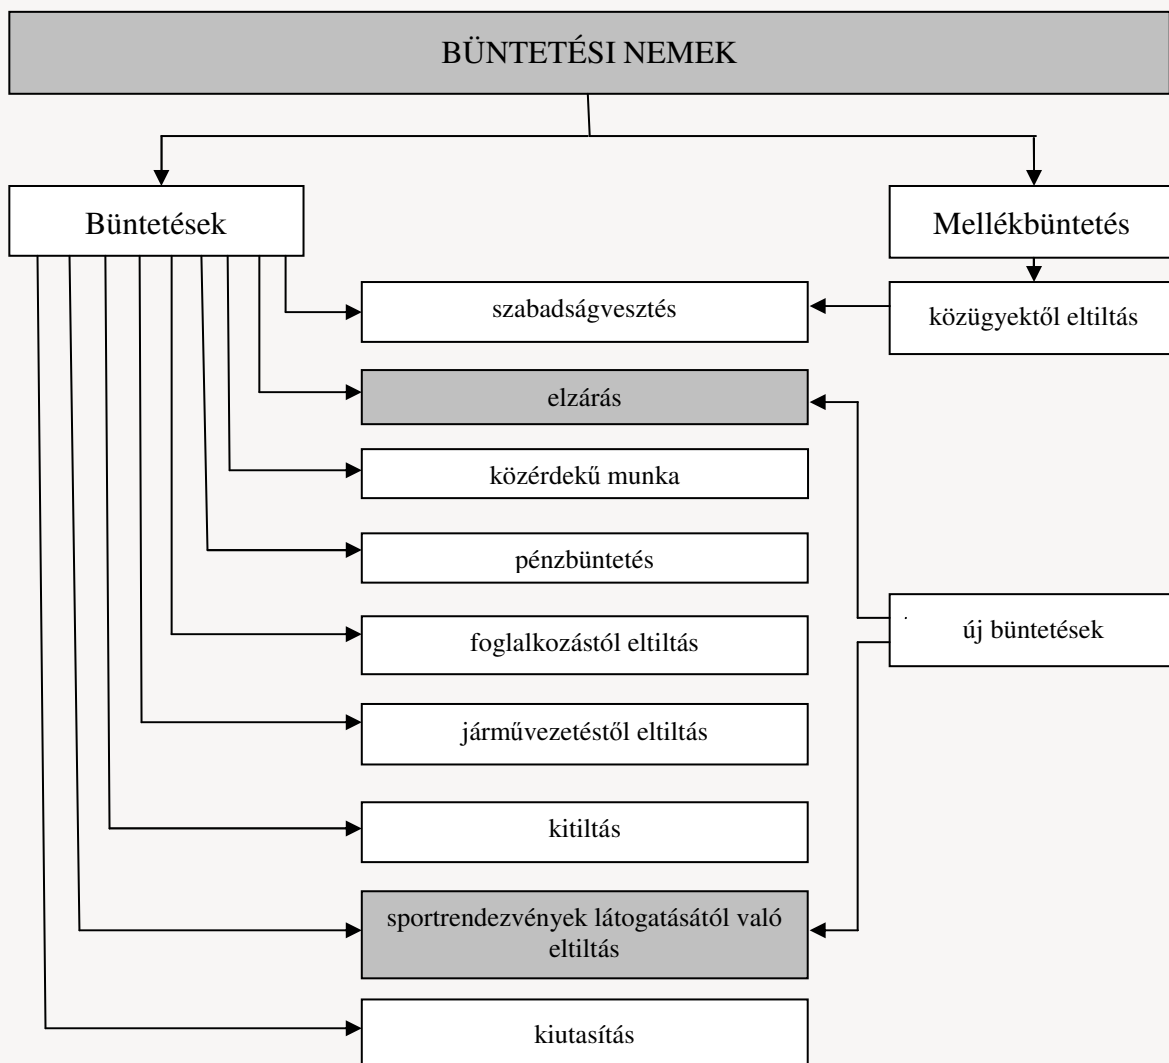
BÜNTETÉSI NEMEK

Büntetések

Mellékbüntetés

szabadságvesztés

közügyektől eltiltás

elzárás

közérdekű munka

pénzbüntetés

új büntetések

foglalkozástól eltiltás

járművezetéstől eltiltás

kitiltás

sportrendezvények látogatásától való eltiltás

kiutasítás